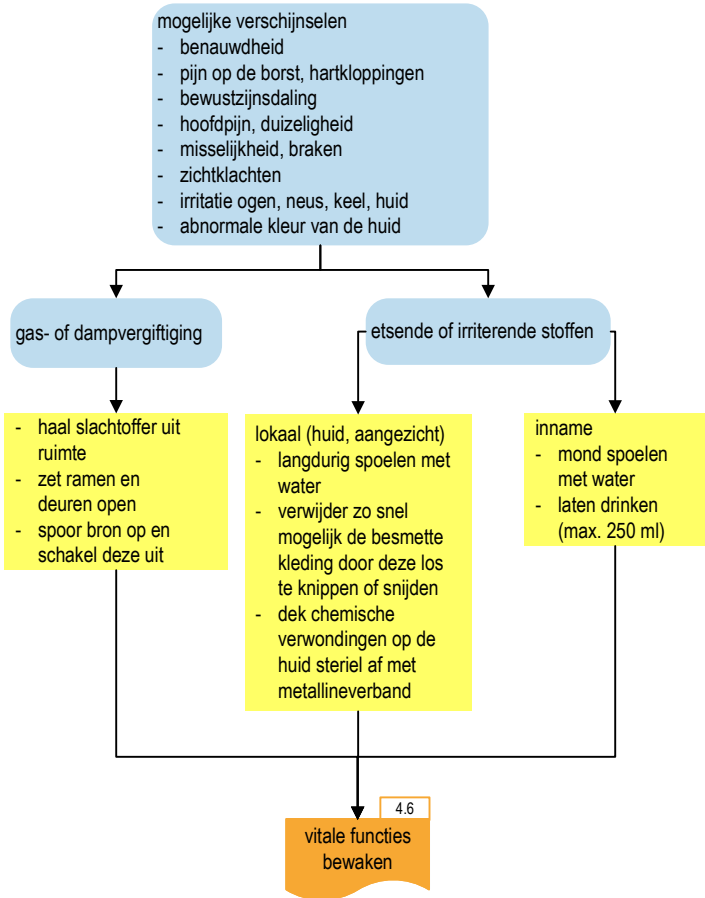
mogelijke verschijnselen
- benauwdheid
- pijn op de borst, hartkloppingen
- bewustzijnsdaling
- hoofdpijn, duizeligheid
- misselijkheid, braken
- zichtklachten
- irritatie ogen, neus, keel, huid
- abnormale kleur van de huid

gas- of dampvergiftiging

etsende of irriterende stoffen

- haal slachtoffer uit ruimte
- zet ramen en deuren open
- spoor bron op en schakel deze uit

lokaal (huid, aangezicht)
- langdurig spoelen met water
- verwijder zo snel mogelijk de besmette kleding door deze los te knippen of snijden
- dek chemische verwondingen op de huid steriel af met metallineverband

inname
- mond spoelen met water
- laten drinken (max. 250 ml)

4.6
vitale functies bewaken